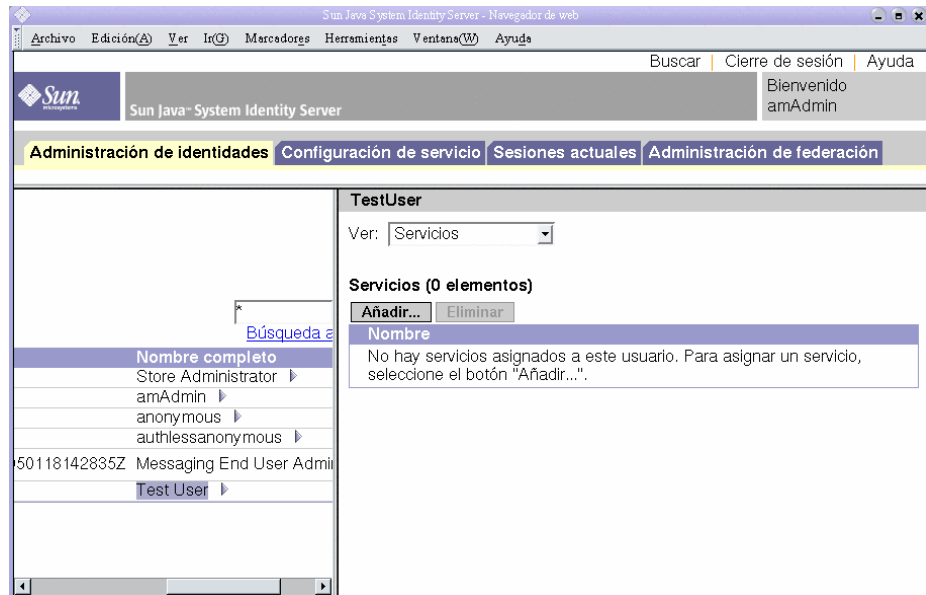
Sun Java System Identity Server - Navegador de web

Archivo Edición(A) Ver Ir(G) Marcadores Herramientas Ventana(W) Ayuda

Buscar | Cierre de sesión | Ayuda

Sun microsystems

Sun Java™ System Identity Server

Bienvenido amAdmin

Administración de identidades | Configuración de servicio | Sesiones actuales | Administración de federación

*

Búsqueda a

Nombre completo

Store Administrator

amAdmin

anonymous

authlessanonymous

50118142835Z Messaging End User Admi

Test User

TestUser

Ver: Servicios

Servicios (0 elementos)

Añadir... Eliminar

Nombre

No hay servicios asignados a este usuario. Para asignar un servicio, seleccione el botón "Añadir...".